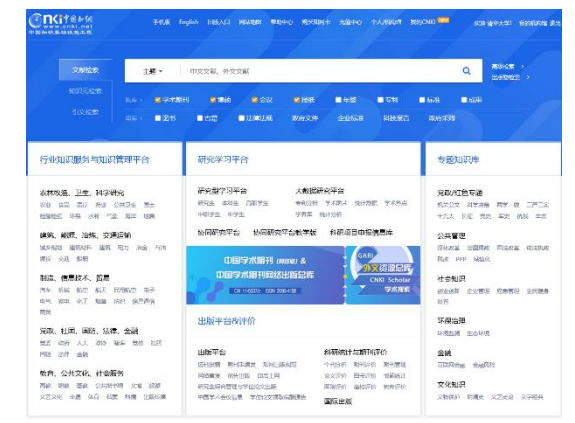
CNKI中国知网 www.cnki.net 中国知识基础设施工程

手机版 English 网站地图 帮助中心 充值中心 个人/机构馆 我的CNKI 欢迎 请学大学! 退出

文献检索
知识元检索
引文检索

主题 中文文献、外文文献

高级检索
出版物检索

学术期刊 博硕 会议 报纸 年鉴 专利 标准 成果
图书 古籍 法律法规 政府文件 企业标准 科技报告 政府采购

行业知识服务与知识管理平台

农林牧渔、卫生、科学研究

建筑、能源、冶炼、交通运输

制造、信息技术、商贸

党政、社团、国防、法律、金融

教育、公共文化、社会服务

研究学习平台

研究型学习平台
大数据研究平台
协同研究平台 协同研究平台教学版 科研项目申报信息库

中国学术期刊(网络版) & 中国学术期刊网络出版总库
CNKI Scholar 外文资源总库 学术搜索

出版平台&评价

出版平台
科研统计与期刊评价
国际出版

专题知识库

党政/红色专题
公共管理
社会知识
环境治理
金融
文化知识